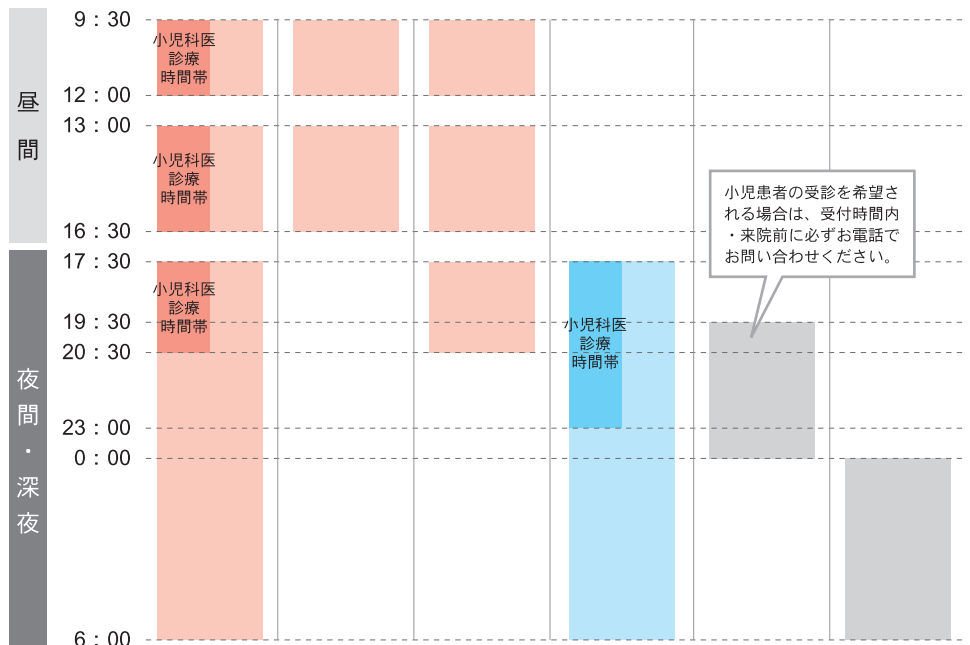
昼間

夜間・深夜

9：30
12：00
13：00
16：30
17：30
19：30
20：30
23：00
0：00
6：00

小児科医診療時間帯

小児科医診療時間帯

小児科医診療時間帯

小児科医診療時間帯

小児患者の受診を希望される場合は、受付時間内・来院前に必ずお電話でお問い合わせください。